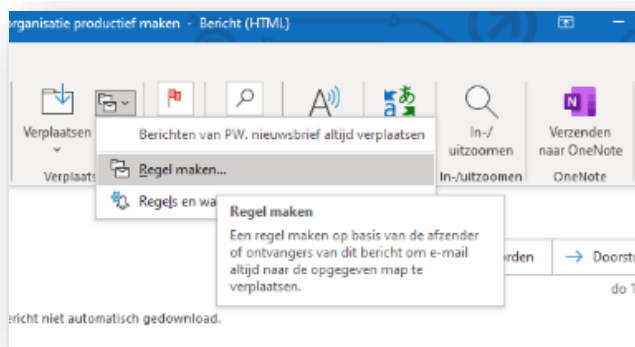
organisatie productief maken - Bericht (HTML)

Verplaatsen

Verplaats

Berichten van PW. nieuwsbrief altijd verplaatsen

Regel maken...

Regels en wa

In-/uitzoomen

In-/uitzoomen

Verzenden naar OneNote

OneNote

Regel maken

Een regel maken op basis van de afzender of ontvangers van dit bericht om e-mail altijd naar de opgegeven map te verplaatsen.

orden

Doorst

do 1

ericht niet automatisch gedownload.